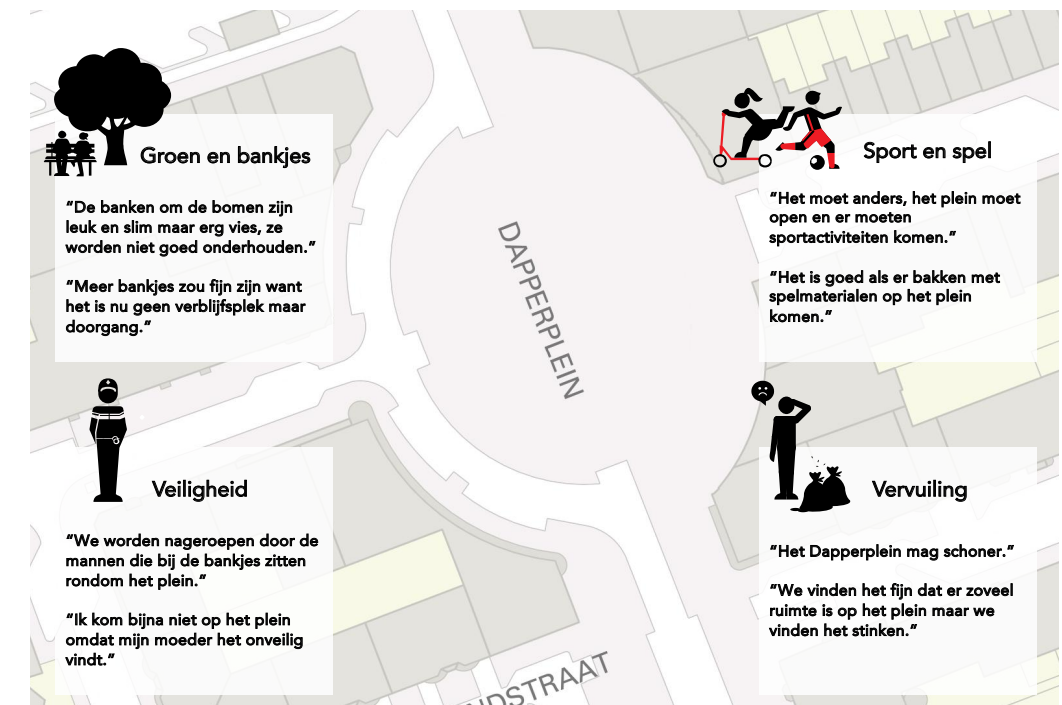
Groen en bankjes

"De banken om de bomen zijn leuk en slim maar erg vies, ze worden niet goed onderhouden."

"Meer bankjes zou fijn zijn want het is nu geen verblijfsplek maar doorgang."

DAPPERPLEIN

Sport en spel

"Het moet anders, het plein moet open en er moeten sportactiviteiten komen."

"Het is goed als er bakken met spelmaterialen op het plein komen."

Veiligheid

"We worden nageroepen door de mannen die bij de bankjes zitten rondom het plein."

"Ik kom bijna niet op het plein omdat mijn moeder het onveilig vindt."

Vervuiling

"Het Dapperplein mag schoner."

"We vinden het fijn dat er zoveel ruimte is op het plein maar we vinden het stinken."

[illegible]DSTRAAT